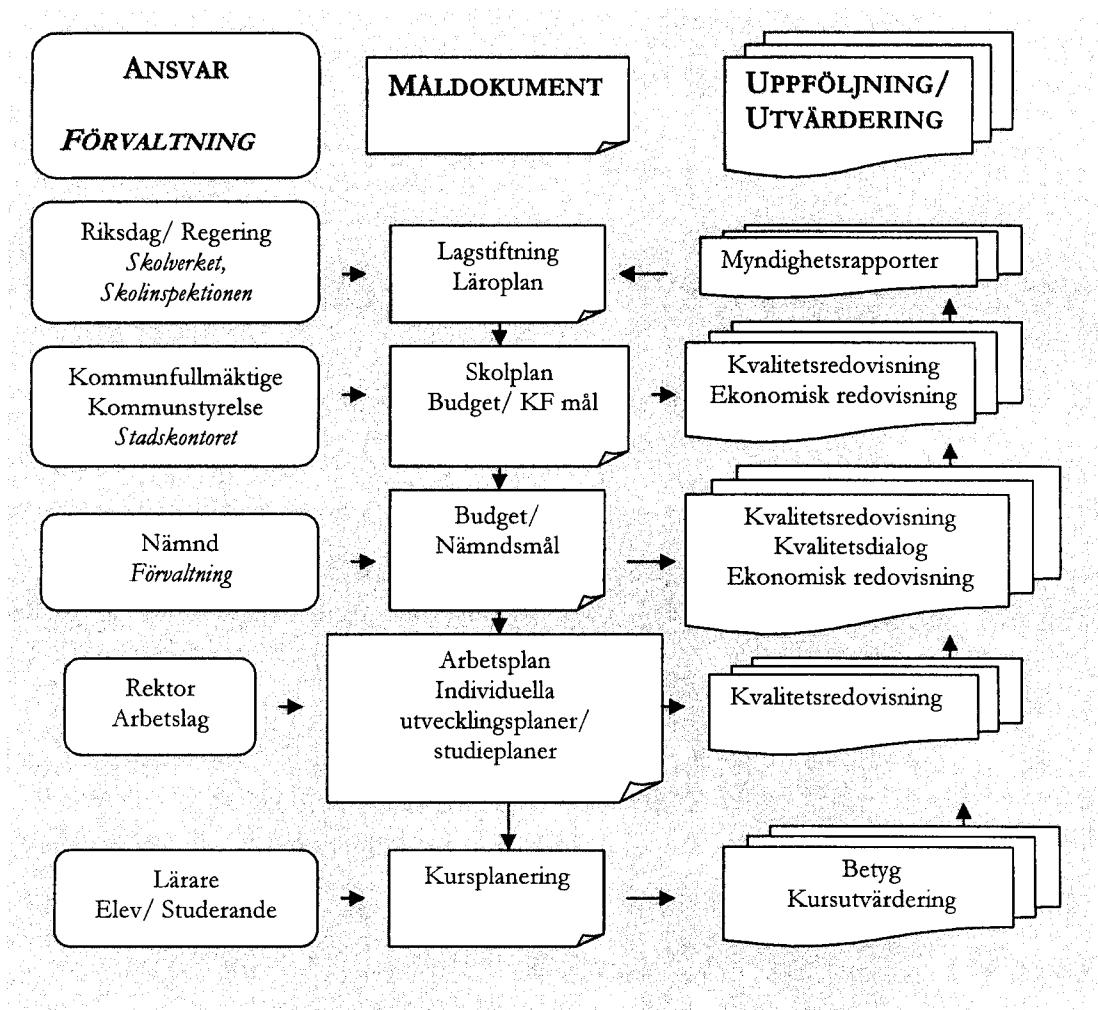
ANSVAR
FÖRVALTNING

MÅLDOKUMENT

UPPFÖLJNING/
UTVÄRDERING

Riksdag/ Regering
Skolverket,
Skolinspektionen

Lagstiftning
Läroplan

Myndighetsrapporter

Kommunfullmäktige
Kommunstyrelse
Stadskontoret

Skolplan
Budget/ KF mål

Kvalitetsredovisning
Ekonomisk redovisning

Nämnd
Förvaltning

Budget/
Nämndsmål

Kvalitetsredovisning
Kvalitetsdialog
Ekonomisk redovisning

Rektor
Arbetslag

Arbetsplan
Individuella
utvecklingsplaner/
studieplaner

Kvalitetsredovisning

Lärare
Elev/ Studerande

Kursplanering

Betyg
Kursutvärdering